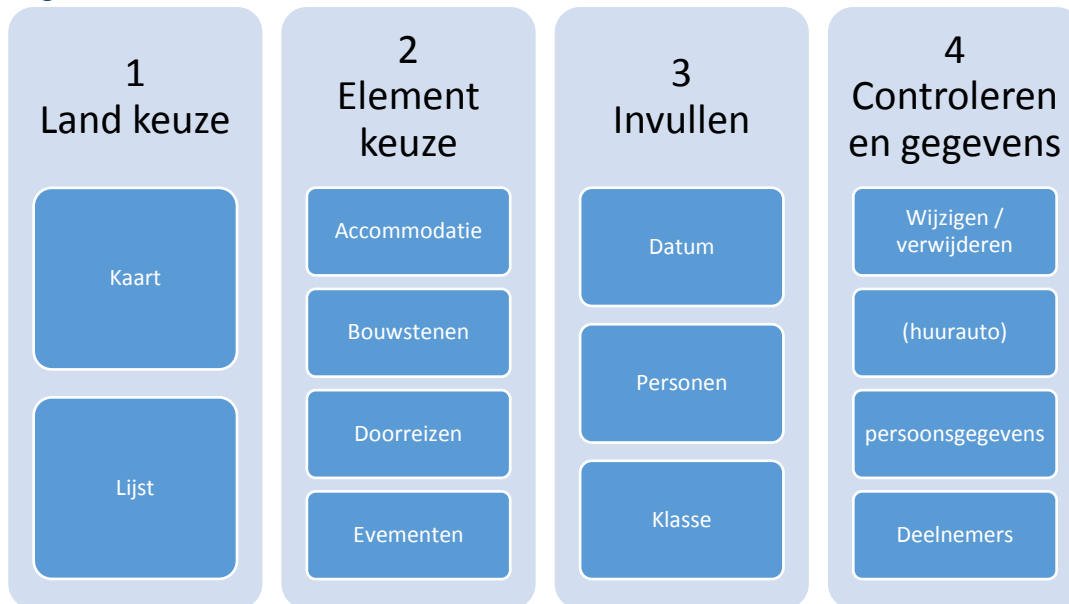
1
Land keuze

Kaart

Lijst

2
Element keuze

Accommodatie

Bouwstenen

Doorreizen

Evementen

3
Invullen

Datum

Personen

Klasse

4
Controleren en gegevens

Wijzigen / verwijderen

(huurauto)

persoonsgegevens

Deelnemers